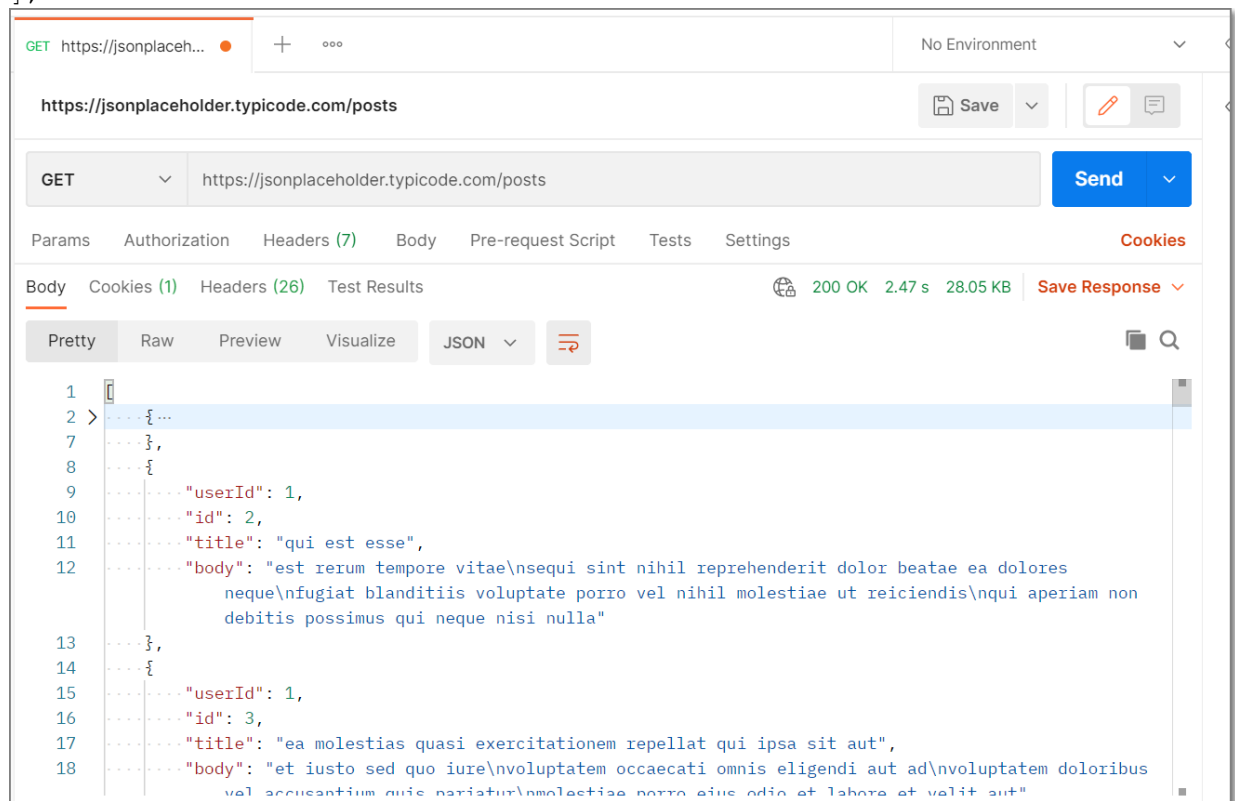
GET https://jsonplaceh... ● + ∘∘∘ No Environment

https://jsonplaceholder.typicode.com/posts Save

GET https://jsonplaceholder.typicode.com/posts Send

Params Authorization Headers (7) Body Pre-request Script Tests Settings Cookies

Body Cookies (1) Headers (26) Test Results 200 OK 2.47 s 28.05 KB Save Response

Pretty Raw Preview Visualize JSON

1 [
2 {...
7 },
8 {
9 "userId": 1,
10 "id": 2,
11 "title": "qui est esse",
12 "body": "est rerum tempore vitae\nsequi sint nihil reprehenderit dolor beatae ea dolores neque\nfugiat blanditiis voluptate porro vel nihil molestiae ut reiciendis\nqui aperiam non debitis possimus qui neque nisi nulla"
13 },
14 {
15 "userId": 1,
16 "id": 3,
17 "title": "ea molestias quasi exercitationem repellat qui ipsa sit aut",
18 "body": "et iusto sed quo iure\nvoluptatem occaecati omnis eligendi aut ad\nvoluptatem doloribus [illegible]